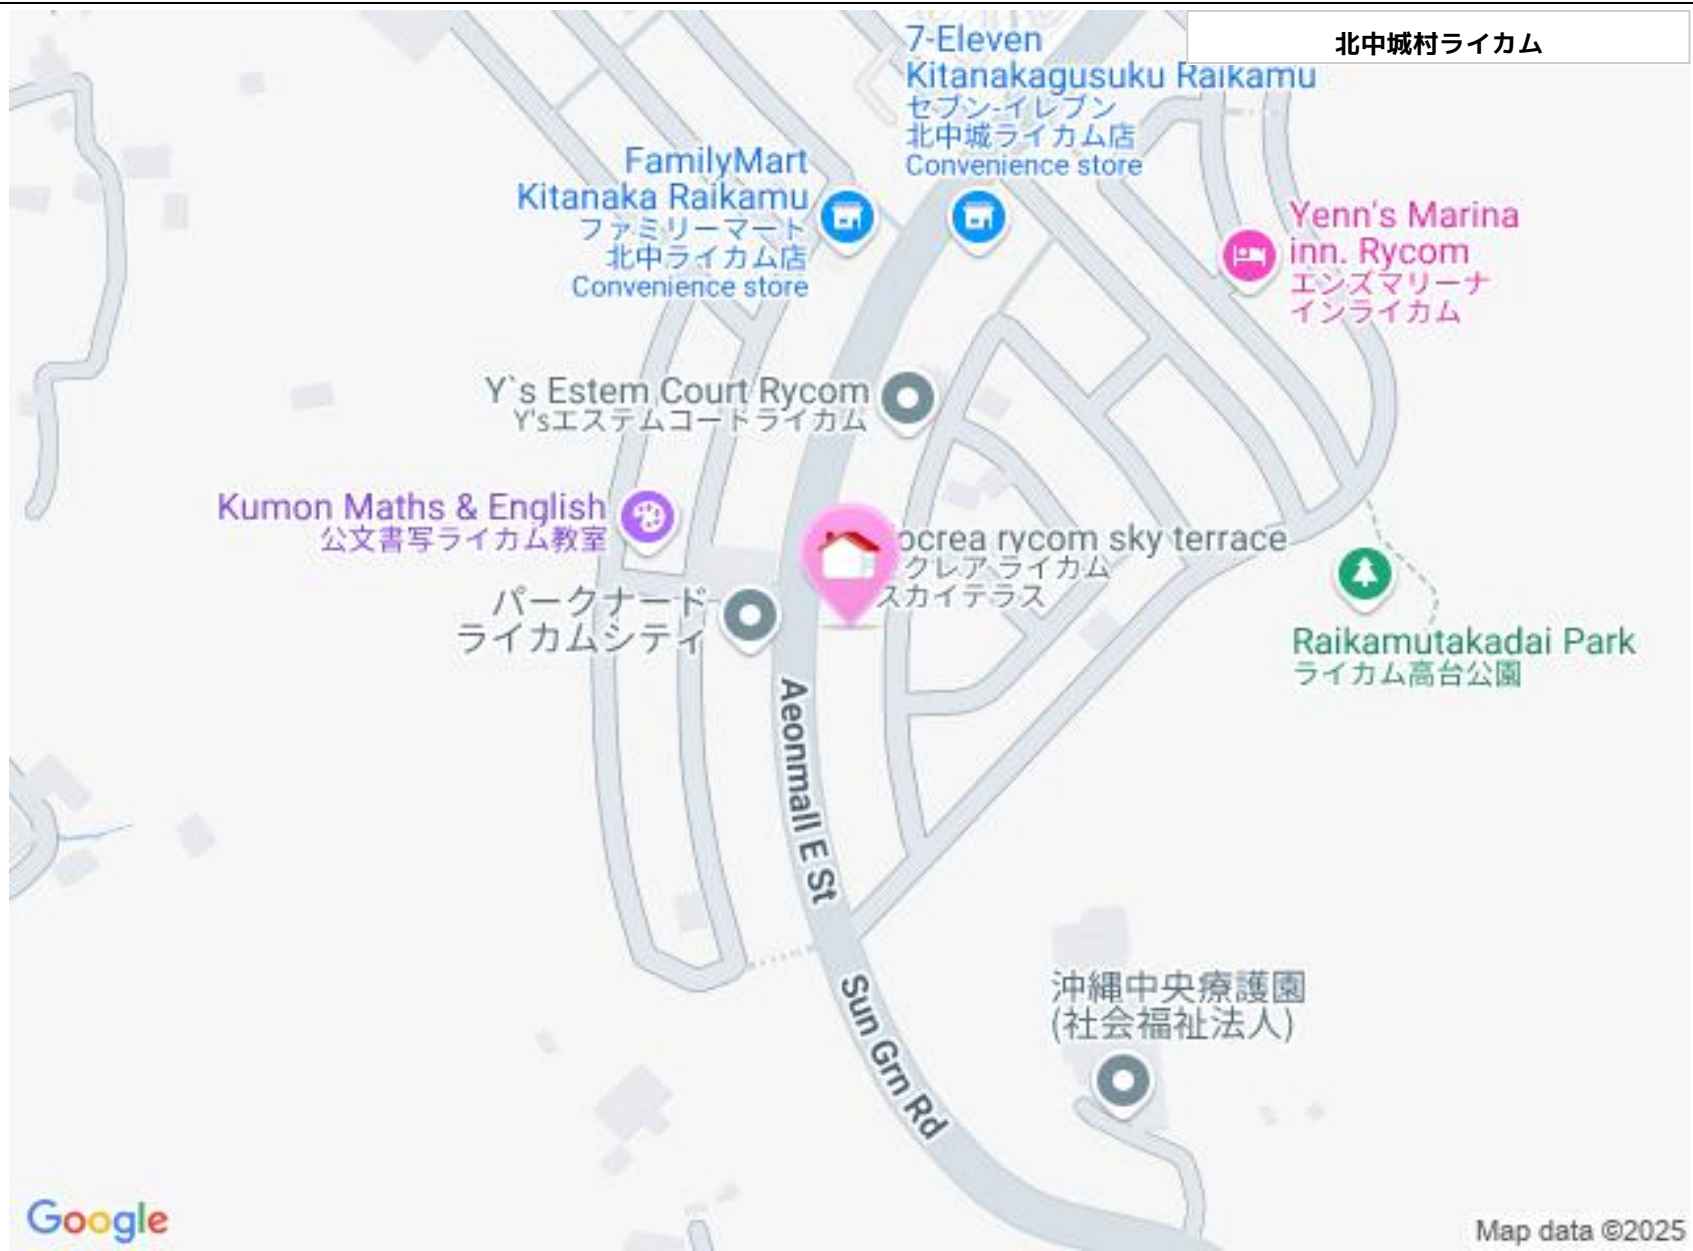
北中城村ライカム

7-Eleven Kitanakagusuku Raikamu
セブン-イレブン 北中城ライカム店
Convenience store

FamilyMart Kitanaka Raikamu
ファミリーマート 北中ライカム店
Convenience store

Yenn's Marina inn. Rycom
エンズマリーナ インライカム

Y`s Estem Court Rycom
Y'sエステムコートライカム

Kumon Maths & English
公文書写ライカム教室

ocrea rycom sky terrace
クレアライカム スカイテラス

パークナード ライカムシティ

Raikamutakadai Park
ライカム高台公園

Aeonmall E St

Sun Grn Rd

沖縄中央療護園 (社会福祉法人)

Google

Map data ©2025